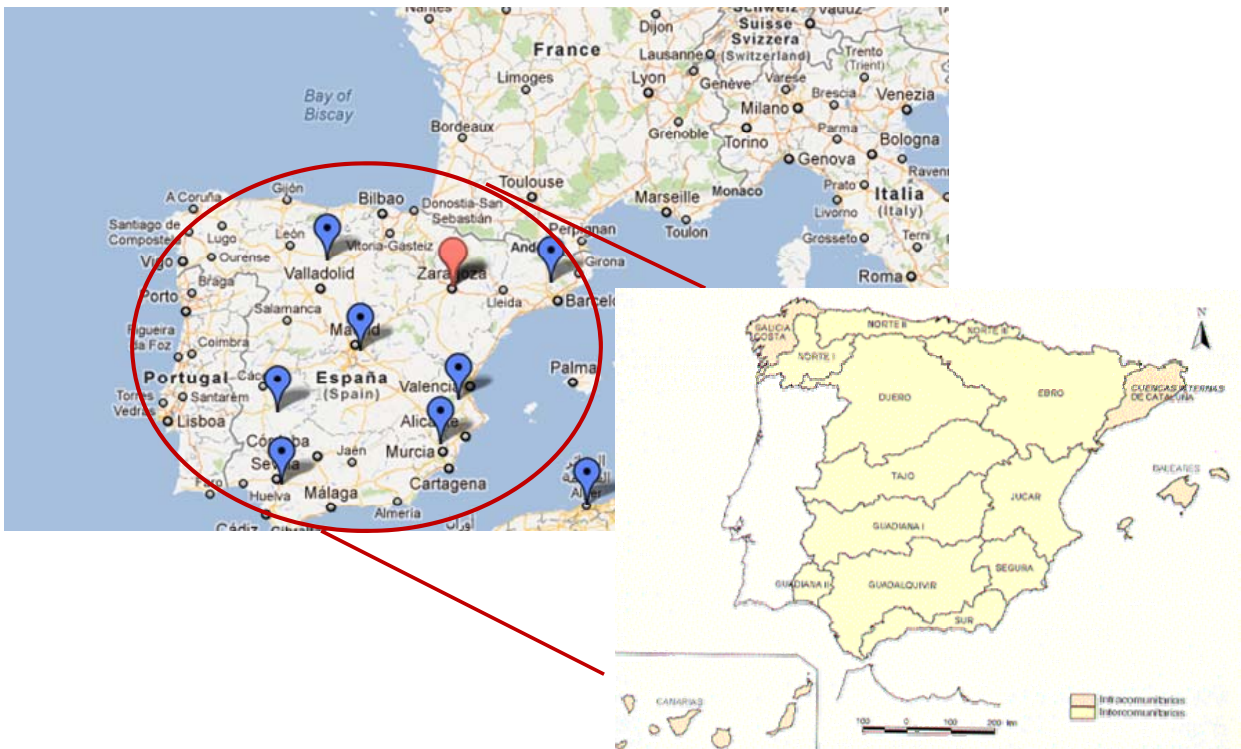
Nantes
Dijon
Schweiz
Suisse
Svizzera
Vaduz
France
Lausanne
(Switzerland)
Trento
(Trient)
Limoges
Lyon
Genève
Varese
Brescia
Venezia
Bay of
Biscay
Milano
Bordeaux
Grenoble
Torino
Parma
Bologna
Genova
Toulouse
Marseille
Monaco
Prato
Livorno
Italia
(Italy)
A Coruña
Gijón
Bilbao
Donostia-San
Sebastián
Perpignan
Santiago de
Compostela
Lugo
León
Vitoria-Gasteiz
Andorra
Girona
Toulon
Grosseto
Terni
Vigo
Ourense
Valladolid
Zaragoza
Roma
Braga
Lleida
Barcelona
Porto
Salamanca
Madrid
Figueira
da Foz
Coimbra
Palma
Portugal
Cáceres
España
(Spain)
Valencia
Torres
Vedras
Santarém
Lisboa
Alicante
Córdoba
Jaén
Murcia
Sevilla
Faro
Huelva
Málaga
Cartagena
Almería
Almería
Cádiz
Gibraltar
N
GALICIA
COSTA
NORTE II
NORTE III
NORTE I
DUERO
EBRO
CUENCAS INTERNAS
DE CATALUÑA
BALEARES
TAJO
JUCAR
GUADIANA I
SEGURA
GUADIANA II
GUADALQUIVIR
SUR
CANARIAS
Intracomunitarias
Intercomunitarias
100 0 100 200 km